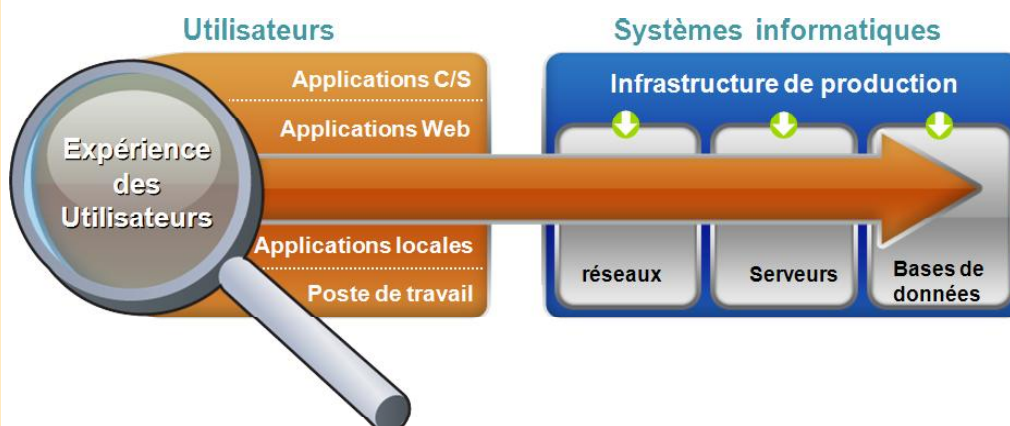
Utilisateurs

Systèmes informatiques

Applications C/S

Applications Web

Expérience des Utilisateurs

Applications locales

Poste de travail

Infrastructure de production

réseaux

Serveurs

Bases de données